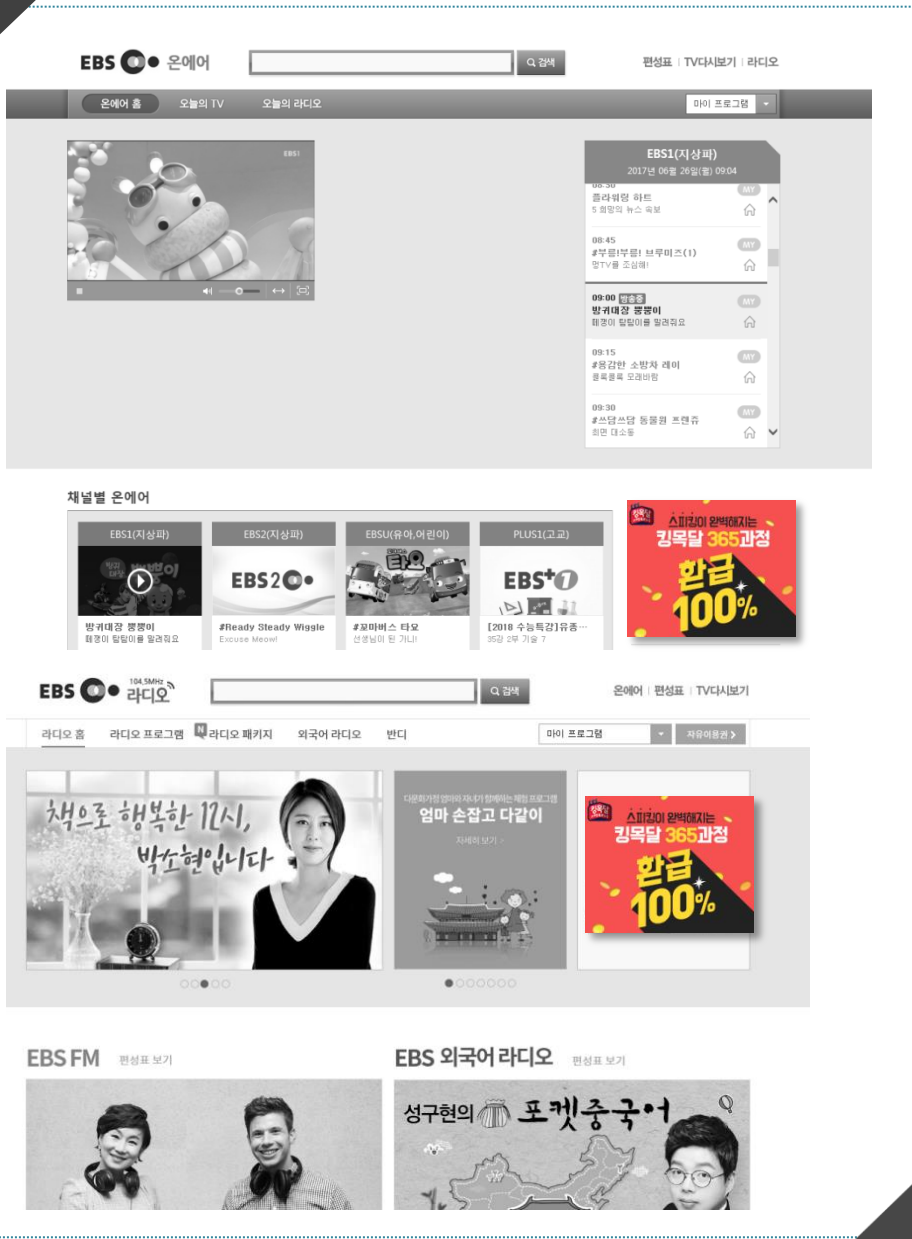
EBS 온에어

검색

편성표 | TV다시보기 | 라디오

온에어 홈 오늘의 TV 오늘의 라디오

마이 프로그램

EBS1

EBS1(지상파)
2017년 06월 26일(월) 09:04

08:30
플라워링 하트
5 희망의 뉴스 속보

MY

08:45
#부릉!부릉! 브루미즈(1)
멍TV를 조심해!

MY

09:00 방송중
방귀대장 뿡뿡이
폐경이 탐탐이를 찔러줘요

MY

09:15
#용감한 소방차 레이
뽀록뽀록 모래비밀

MY

09:30
#쓰담쓰담 동물원 프렌쥬
최면 대소동

MY

채널별 온에어

EBS1(지상파)
방귀대장 뿡뿡이
폐경이 탐탐이를 찔러줘요

EBS2(지상파)
EBS2
#Ready Steady Wiggle
Excuse Meow!

EBSU(유아,어린이)
#꼬마버스 타요
선생님이 된 가니!

PLUS1(고교)
EBS+1
[2018 수능특강]유종…
35강 2부 기출 7

스피킹이 완벽해지는
킹목달 365과정
환급 100%

EBS 104.5MHz 라디오

검색

온에어 | 편성표 | TV다시보기

라디오 홈 라디오 프로그램 N 라디오 패키지 외국어 라디오 반디

마이 프로그램

자유이용권 >

책으로 행복한 12시, 박소현입니다

다문화가정 엄마와 자녀가 함께하는 체험 프로그램
엄마 손잡고 다같이
자세히 보기 >

스피킹이 완벽해지는
킹목달 365과정
환급 100%

EBS FM 편성표 보기

EBS 외국어 라디오 편성표 보기

성구현의 포켓중국어